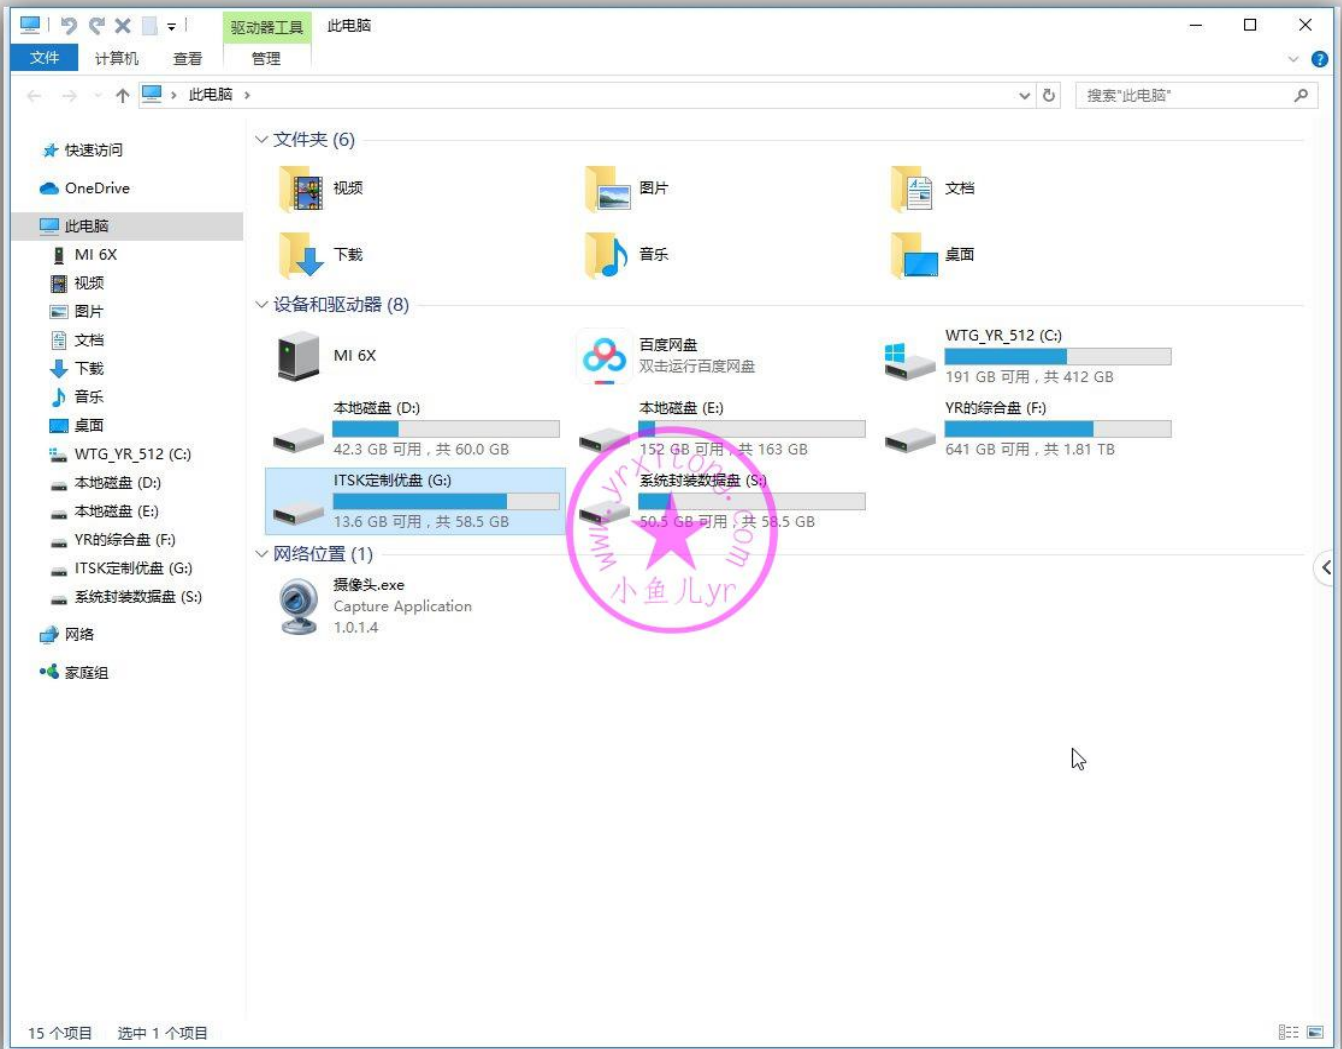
驱动器工具 此电脑

文件 计算机 查看 管理

此电脑 ›

搜索"此电脑"

快速访问
OneDrive
此电脑
MI 6X
视频
图片
文档
下载
音乐
桌面
WTG_YR_512 (C:)
本地磁盘 (D:)
本地磁盘 (E:)
YR的综合盘 (F:)
ITSK定制优盘 (G:)
系统封装数据盘 (S:)
网络
家庭组

文件夹 (6)

视频
图片
文档
下载
音乐
桌面

设备和驱动器 (8)

MI 6X
百度网盘
双击运行百度网盘
WTG_YR_512 (C:)
191 GB 可用，共 412 GB
本地磁盘 (D:)
42.3 GB 可用，共 60.0 GB
本地磁盘 (E:)
152 GB 可用，共 163 GB
YR的综合盘 (F:)
641 GB 可用，共 1.81 TB
ITSK定制优盘 (G:)
13.6 GB 可用，共 58.5 GB
系统封装数据盘 (S:)
50.5 GB 可用，共 58.5 GB

网络位置 (1)

摄像头.exe
Capture Application
1.0.1.4

www.yrxitong.com
小鱼儿yr

15 个项目 选中 1 个项目